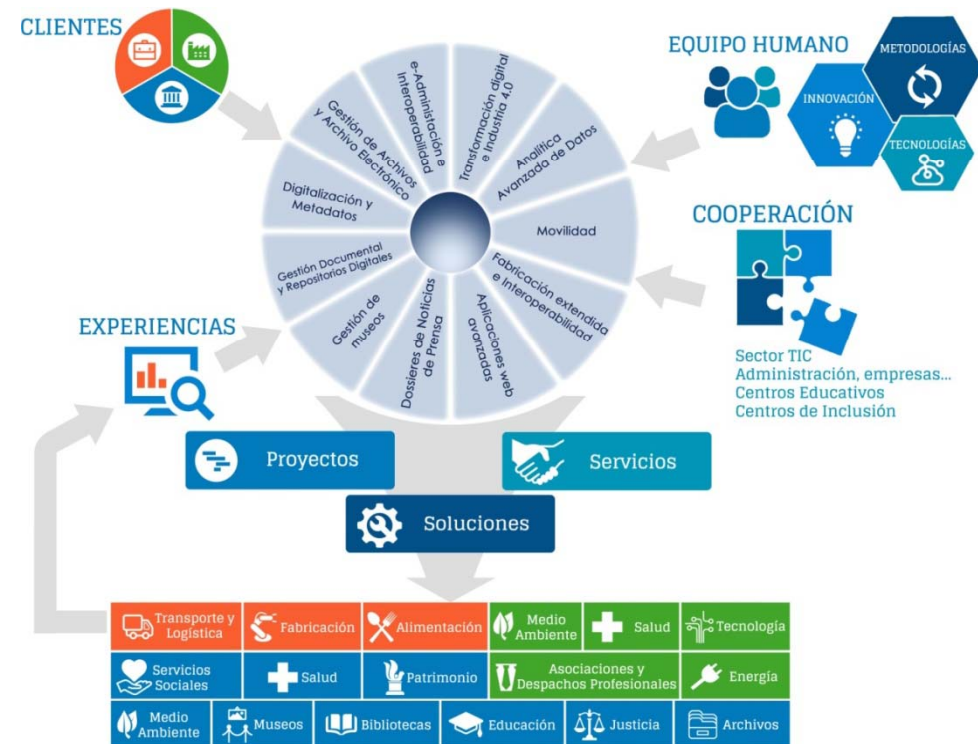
CLIENTES

EQUIPO HUMANO

METODOLOGÍAS

INNOVACIÓN

TECNOLOGÍAS

e-Administración e Interoperabilidad

Transformación digital e Industria 4.0

Analítica Avanzada de Datos

Movilidad

Fabricación extendida e Interoperabilidad

Aplicaciones web avanzadas

Dossieres de Noticias de Prensa

Gestión de museos

Gestión Documental y Repositorios Digitales

Digitalización y Metadatos

Gestión de Archivos y Archivo Electrónico

COOPERACIÓN

Sector TIC
Administración, empresas...
Centros Educativos
Centros de Inclusión

EXPERIENCIAS

Proyectos

Servicios

Soluciones

| Transporte y Logística | Fabricación | Alimentación | Medio Ambiente | Salud | Tecnología |
|---|---|---|---|---|---|
| Servicios Sociales | Salud | Patrimonio | Asociaciones y Despachos Profesionales | Energía | |
| Medio Ambiente | Museos | Bibliotecas | Educación | Justicia | Archivos |